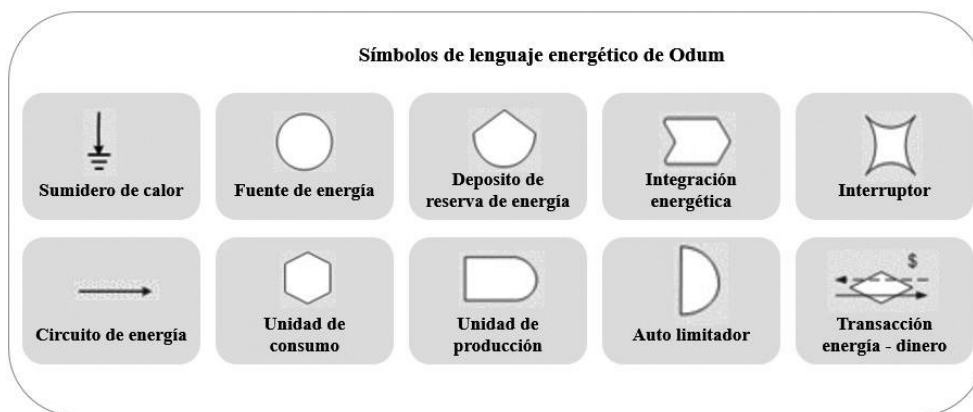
Símbolos de lenguaje energético de Odum

Sumidero de calor

Fuente de energía

Deposito de reserva de energía

Integración energética

Interruptor

Circuito de energía

Unidad de consumo

Unidad de producción

Auto limitador

$

Transacción energía - dinero